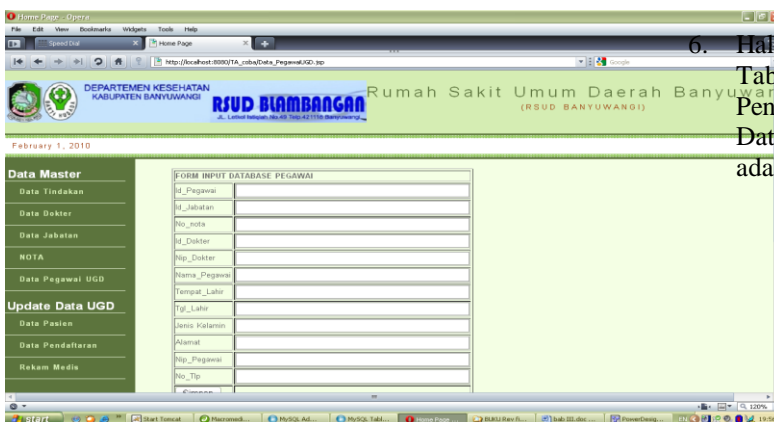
Home Page - Opera

File Edit View Bookmarks Widgets Tools Help

Speed Dial

Home Page

http://localhost:8080/TA_coba/Data_PegawaiUGD.jsp

Google

6. Hal

Tab

Pen

Dat

ada

DEPARTEMEN KESEHATAN
KABUPATEN BANYUWANGI

RSUD BLAMBANGAN

Jl. Letkol Istiqlah No.49 Telp.421118 Banyuwangi

Rumah Sakit Umum Daerah Banyuwan

(RSUD BANYUWANGI)

February 1, 2010

Data Master

Data Tindakan

Data Dokter

Data Jabatan

NOTA

Data Pegawai UGD

Update Data UGD

Data Pasien

Data Pendaftaran

Rekam Medis

FORM INPUT DATABASE PEGAWAI

| | |
|---|---|
| Id_Pegawai | |
| Id_Jabatan | |
| No_nota | |
| Id_Dokter | |
| Nip_Dokter | |
| Nama_Pegawai | |
| Tempat_Lahir | |
| Tgl_Lahir | |
| Jenis Kelamin | |
| Alamat | |
| Nip_Pegawai | |
| No_Tlp | |
| Simpan | |

120%

start

Start Tomcat

Macromedi...

MySQL Ad...

MySQL Tabl...

Home Page ...

BUKU Rev R...

bab III.doc ...

PowerDesig...

19:5